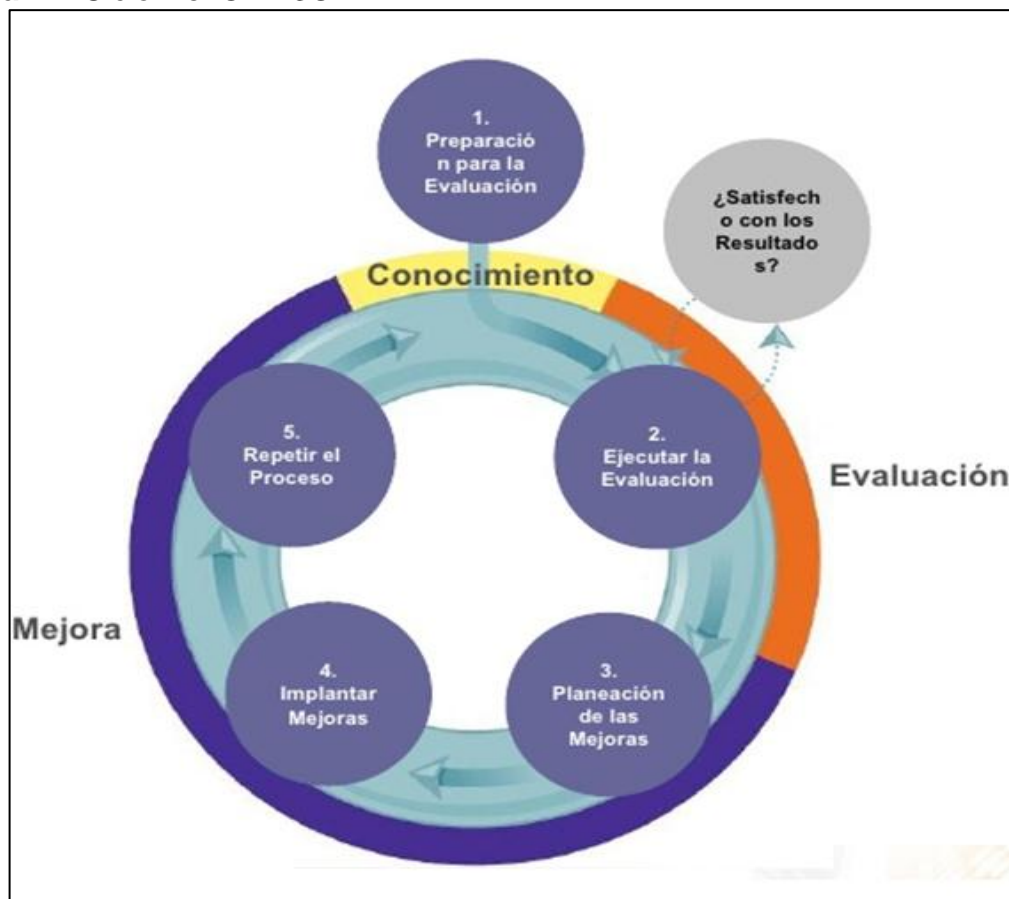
1. Preparación para la Evaluación

¿Satisfecho con los Resultados?

Conocimiento

Evaluación

5. Repetir el Proceso

2. Ejecutar la Evaluación

Mejora

4. Implantar Mejoras

3. Planeación de las Mejoras